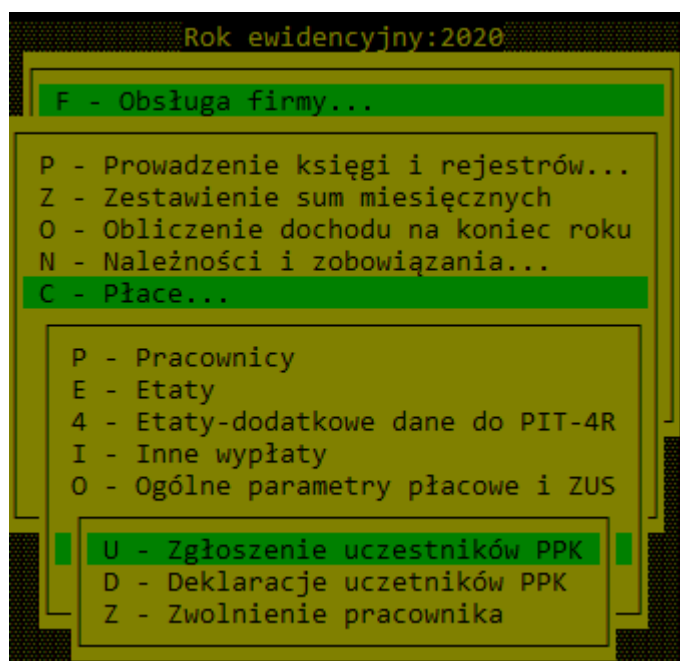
Rok ewidencyjny:2020

F - Obsługa firmy...

P - Prowadzenie księgi i rejestrów...
Z - Zestawienie sum miesięcznych
O - Obliczenie dochodu na koniec roku
N - Należności i zobowiązania...
C - Płace...

P - Pracownicy
E - Etaty
4 - Etaty-dodatkowe dane do PIT-4R
I - Inne wypłaty
O - Ogólne parametry płacowe i ZUS

U - Zgłoszenie uczestników PPK
D - Deklaracje uczetników PPK
Z - Zwolnienie pracownika